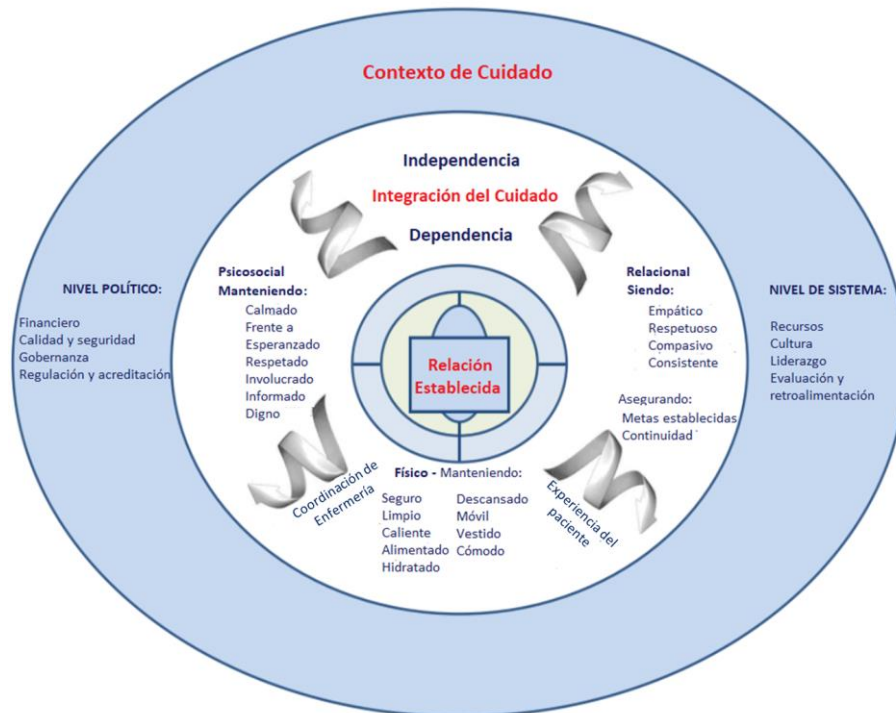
Contexto de Cuidado

Independencia

Integración del Cuidado

Dependencia

NIVEL POLÍTICO:

Financiero
Calidad y seguridad
Gobernanza
Regulación y acreditación

Psicosocial
Manteniendo:
Calmado
Frente a
Esperanzado
Respetado
Involucrado
Informado
Digno

Relación Establecida

Relacional
Siendo:
Empático
Respetuoso
Compasivo
Consistente

Asegurando:
Metas establecidas
Continuidad

NIVEL DE SISTEMA:

Recursos
Cultura
Liderazgo
Evaluación y retroalimentación

Coordinación de Enfermería

Físico - Manteniendo:
Seguro
Limpio
Caliente
Alimentado
Hidratado
Descansado
Móvil
Vestido
Cómodo

Experiencia del paciente